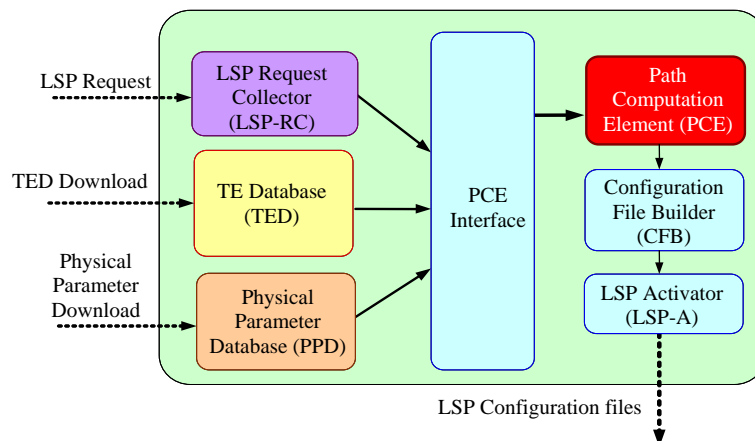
LSP Request

TED Download

Physical Parameter Download

LSP Request Collector (LSP-RC)

TE Database (TED)

Physical Parameter Database (PPD)

PCE Interface

Path Computation Element (PCE)

Configuration File Builder (CFB)

LSP Activator (LSP-A)

LSP Configuration files